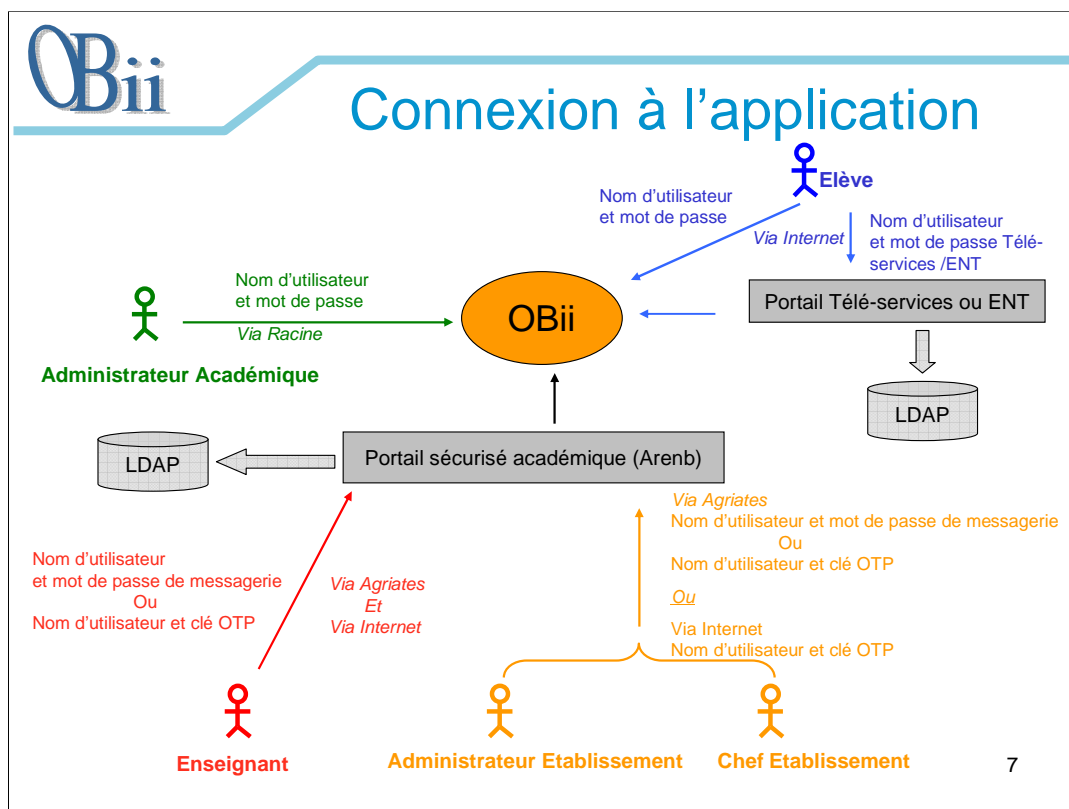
OBii

Connexion à l'application

Elève

Nom d'utilisateur et mot de passe

Via Internet

Nom d'utilisateur et mot de passe Télé-services /ENT

Nom d'utilisateur et mot de passe

Via Racine

OBii

Portail Télé-services ou ENT

Administrateur Académique

LDAP

LDAP

Portail sécurisé académique (Arenb)

Via Agriates
Nom d'utilisateur et mot de passe de messagerie
Ou
Nom d'utilisateur et clé OTP

Ou

Via Internet
Nom d'utilisateur et clé OTP

Nom d'utilisateur
et mot de passe de messagerie
Ou
Nom d'utilisateur et clé OTP

Via Agriates
Et
Via Internet

Enseignant

Administrateur Etablissement

Chef Etablissement

7